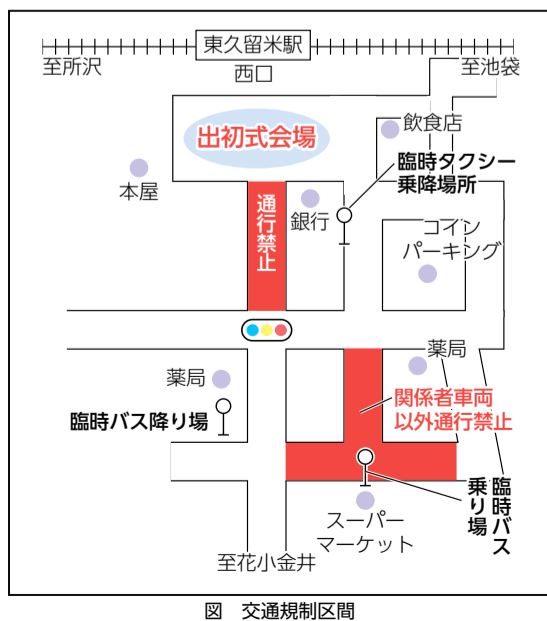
東久留米駅
至所沢
西口
至池袋
出初式会場
飲食店
本屋
臨時タクシー乗降場所
通行禁止
銀行
コインパーキング
薬局
薬局
臨時バス降り場
関係者車両以外通行禁止
臨時バス乗り場
スーパーマーケット
至花小金井

図　交通規制区間